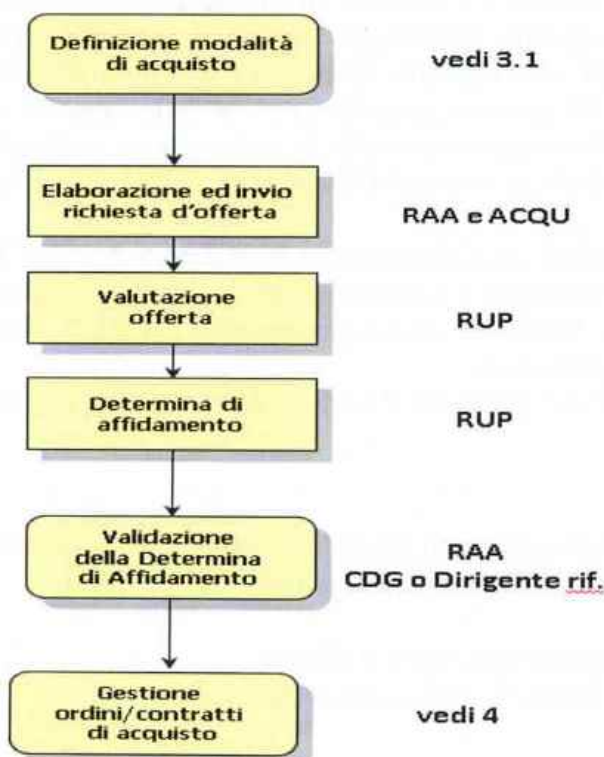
Definizione modalità di acquisto

vedi 3.1

Elaborazione ed invio richiesta d'offerta

RAA e ACQU

Valutazione offerta

RUP

Determina di affidamento

RUP

Validazione della Determina di Affidamento

RAA
CDG o Dirigente rif.

Gestione ordini/contratti di acquisto

vedi 4